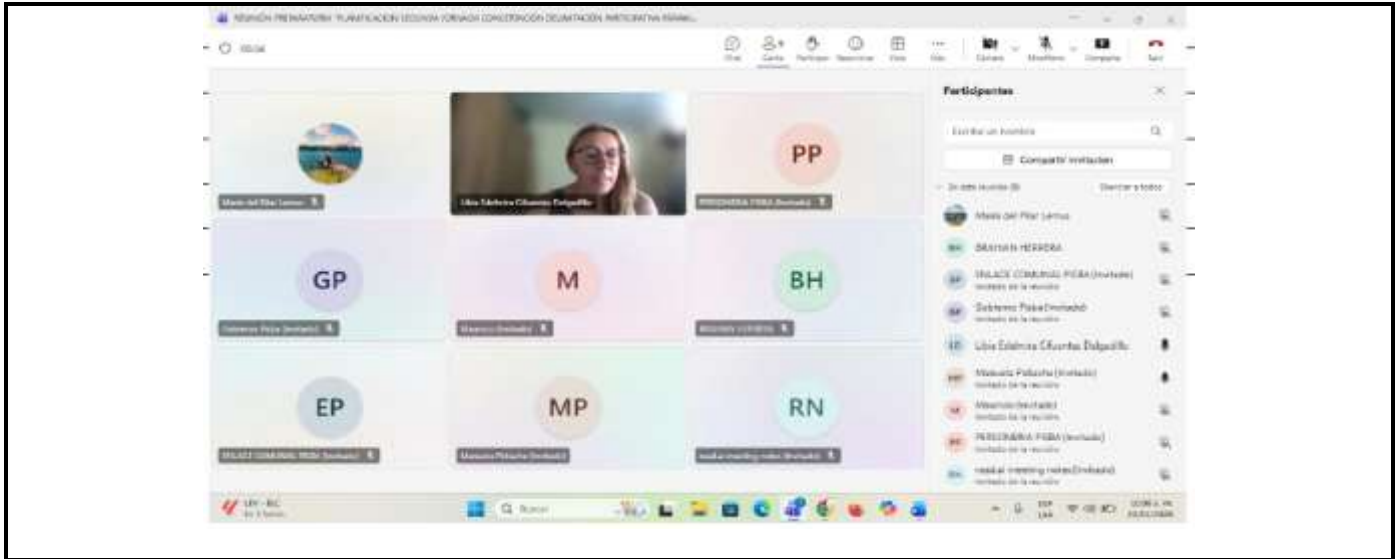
REUNIÓN PREPARATORIA "PLANIFICACIÓN SEGUNDA JORNADA CONCERTACIÓN DELIMITACIÓN PARTICIPATIVA PÁRAMO...

00:04

Chat Gente Participar Reacciones Vista Más Cámara Micrófono Compartir Salir

Participantes

Escribir un nombre

Compartir invitación

En esta reunión (9) Silenciar a todos

María del Pilar Lemus

BRAYAN HERRERA

ENLACE COMUNAL PISBA (Invitado)
Invitado de la reunión

Gobierno Pisba (Invitado)
Invitado de la reunión

Libia Edelmira Cifuentes Dalgadillo

Manuela Pidacha (Invitado)
Invitado de la reunión

Mauricio (Invitado)
Invitado de la reunión

PERSONERIA PISBA (Invitado)
Invitado de la reunión

read.ai meeting notes (Invitado)
Invitado de la reunión

María del Pilar Lemus

Libia Edelmira Cifuentes Dalgadillo

PP
PERSONERIA PISBA (Invitado)

GP
Gobierno Pisba (Invitado)

M
Mauricio (Invitado)

BH
BRAYAN HERRERA

EP
ENLACE COMUNAL PISBA (Invitado)

MP
Manuela Pidacha (Invitado)

RN
read.ai meeting notes (Invitado)

UNY - BLC

Buscar

ESP LAA